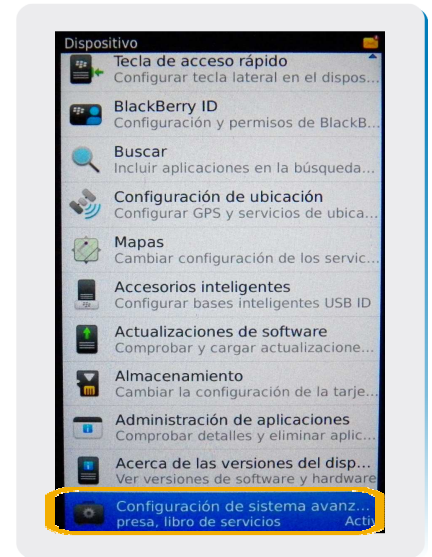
Dispositivo

Tecla de acceso rápido
Configurar tecla lateral en el dispos...

BlackBerry ID
Configuración y permisos de BlackB...

Buscar
Incluir aplicaciones en la búsqueda...

Configuración de ubicación
Configurar GPS y servicios de ubica...

Mapas
Cambiar configuración de los servic...

Accesorios inteligentes
Configurar bases inteligentes USB ID

Actualizaciones de software
Comprobar y cargar actualizacione...

Almacenamiento
Cambiar la configuración de la tarje...

Administración de aplicaciones
Comprobar detalles y eliminar aplic...

Acerca de las versiones del disp...
Ver versiones de software y hardware

Configuración de sistema avanz...
presa, libro de servicios Activ